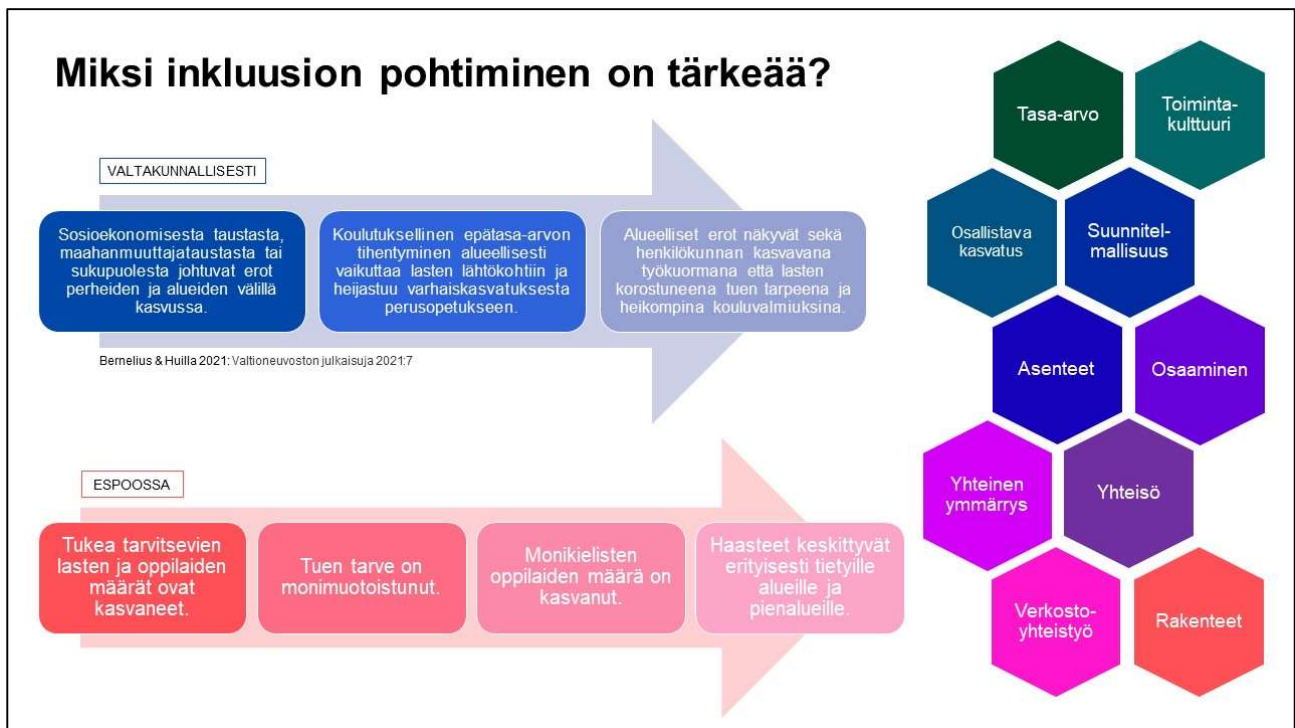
Miksi inkluusion pohtiminen on tärkeää?

VALTAKUNNALLISESTI

Sosioekonomisesta taustasta, maahanmuuttajataustasta tai sukupuolesta johtuvat erot perheiden ja alueiden välillä kasvussa.

Koulutuksellinen epätasa-arvon tihentyminen alueellisesti vaikuttaa lasten lähtökohtiin ja heijastuu varhaiskasvatuksesta perusopetukseen.

Alueelliset erot näkyvät sekä henkilökunnan kasvavana työkuormana että lasten korostuneena tuen tarpeena ja heikompina kouluvalmiuksina.

Bernelius & Huilla 2021: Valtioneuvoston julkaisuja 2021:7

ESPOOSSA

Tukea tarvitsevien lasten ja oppilaiden määrät ovat kasvaneet.

Tuen tarve on monimuotoistunut.

Monikielisten oppilaiden määrä on kasvanut.

Haasteet keskittyvät erityisesti tietyille alueille ja pienalueille.

Tasa-arvo

Toimintakulttuuri

Osallistava kasvatus

Suunnitelmallisuus

Asenteet

Osaaminen

Yhteinen ymmärrys

Yhteisö

Verkostoyhteistyö

Rakenteet